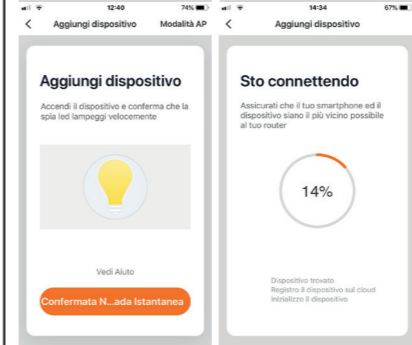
12:40 74%

<

Aggiungi dispositivo

Modalità AP

Aggiungi dispositivo

Accendi il dispositivo e conferma che la spia led lampeggi velocemente

Vedi Aiuto

Confermata N...ada Istantanea

14:34 67%

<

Aggiungi dispositivo

Sto connettendo

Assicurati che il tuo smartphone ed il dispositivo siano il più vicino possibile al tuo router

14%

Dispositivo trovato
Registro il dispositivo sul cloud
Inizializzo il dispositivo